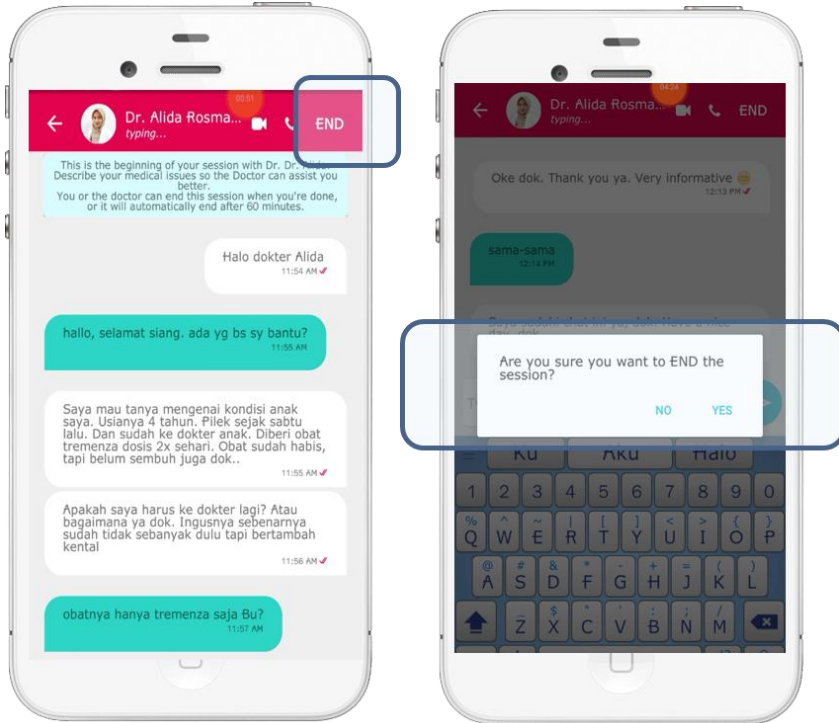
00:51

Dr. Alida Rosma...

typing...

END

This is the beginning of your session with Dr. Dr. Alida. Describe your medical issues so the Doctor can assist you better. You or the doctor can end this session when you're done, or it will automatically end after 60 minutes.

Halo dokter Alida
11:54 AM

hallo, selamat siang. ada yg bs sy bantu?
11:55 AM

Saya mau tanya mengenai kondisi anak saya. Usianya 4 tahun. Pilek sejak sabtu lalu. Dan sudah ke dokter anak. Diberi obat tremenza dosis 2x sehari. Obat sudah habis, tapi belum sembuh juga dok..
11:55 AM

Apakah saya harus ke dokter lagi? Atau bagaimana ya dok. Ingusnya sebenarnya sudah tidak sebanyak dulu tapi bertambah kental
11:56 AM

obatnya hanya tremenza saja Bu?
11:57 AM

04:24

Dr. Alida Rosma...

typing...

END

Oke dok. Thank you ya. Very informative
12:13 PM

sama-sama
12:14 PM

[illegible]

Are you sure you want to END the session?

NO YES

Ku Aku Halo

1 2 3 4 5 6 7 8 9 0

Q W E R T Y U I O P

A S D F G H J K L

Z X C V B N M